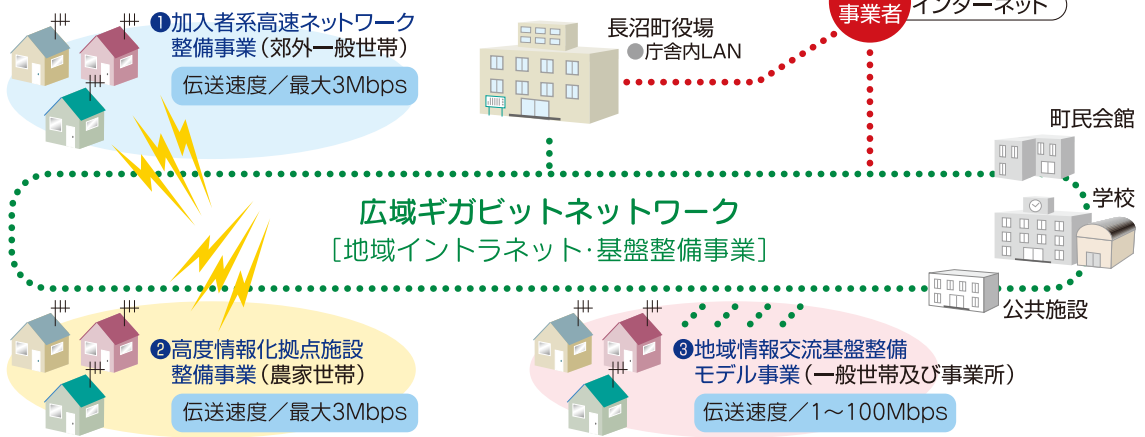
❶加入者系高速ネットワーク整備事業（郊外一般世帯）

伝送速度／最大3Mbps

長沼町役場
●庁舎内LAN

事業者

インターネット

町民会館

学校

公共施設

広域ギガビットネットワーク
［地域イントラネット・基盤整備事業］

❷高度情報化拠点施設整備事業（農家世帯）

伝送速度／最大3Mbps

❸地域情報交流基盤整備モデル事業（一般世帯及び事業所）

伝送速度／1〜100Mbps